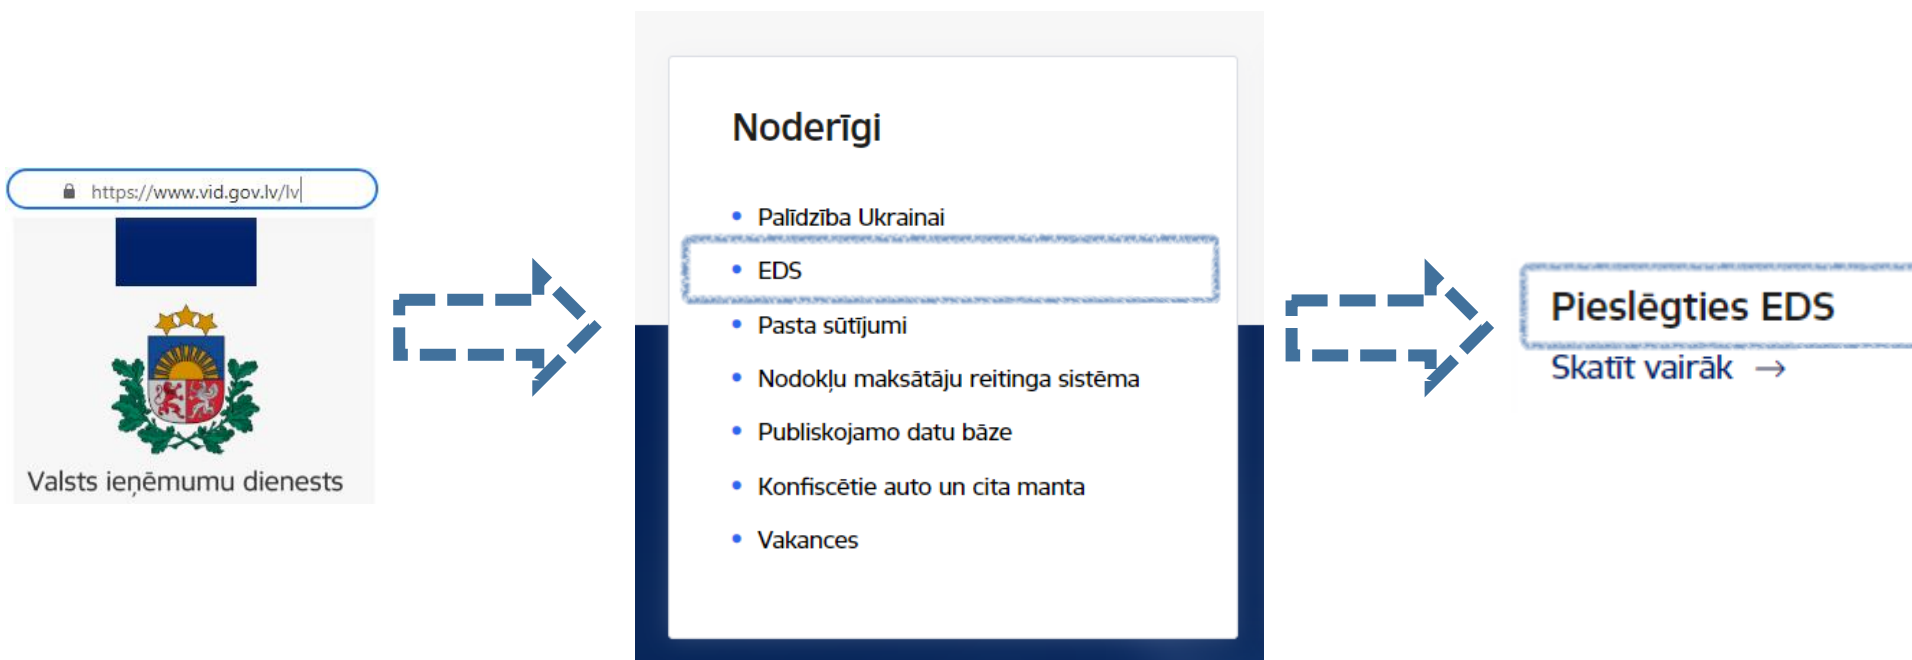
https://www.vid.gov.lv/lv

Valsts ieņēmumu dienests

Noderīgi

- Palīdzība Ukrainai
- EDS
- Pasta sūtījumi
- Nodokļu maksātāju reitinga sistēma
- Publiskojamo datu bāze
- Konfiscētie auto un cita manta
- Vakances

Pieslēgties EDS

Skatīt vairāk →